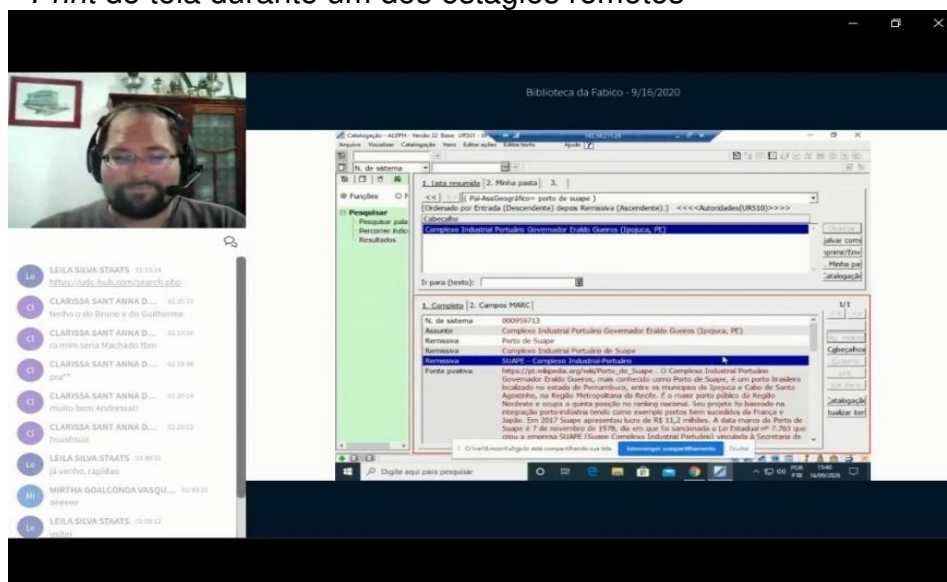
Print de tela durante um dos estágios remotos

Biblioteca da Fabico - 9/16/2020

LEILA SILVA STAATS 01:33:24
https://udc-hub.com/search.php

CLARISSA SANT ANNA D... 01:35:13
tenho o do Bruno e do Guilherme

CLARISSA SANT ANNA D... 02:19:36
ra mim seria Machado tbm

CLARISSA SANT ANNA D... 02:19:36
pra**

CLARISSA SANT ANNA D... 02:20:14
muito bem Andressa!!

CLARISSA SANT ANNA D... 02:20:22
hsuahsua

LEILA SILVA STAATS 02:49:15
já venho, rapidao

NIRTHA GOALCONDA VASQU... 02:49:22
eeeeee

LEILA SILVA STAATS 02:59:12
voltei

Catalogação - ALEPH - Versão 22 Base URS01 - UFRGS
Arquivo Visualizar Catalogação Itens Editar ações Editar texto Ajuda

N. de sistema
Funções
Pesquisar
Pesquisar pala
Percorrer índic
Resultados

1. Lista resumida 2. Minha pasta 3.
<< ( Pal-AssGeográfico= porto de suape )
[Ordenado por Entrada (Descendente) depois Remissiva (Ascendente).] <<<<Autoridades(URS10)>>>>
Cabeçalho
Complexo Industrial Portuário Governador Eraldo Gueiros (Ipojuca, PE)

Ordenar
Salvar com
Imprimir/Env
Minha pa
Catalogação

Ir para (texto):

1. Completo 2. Campos MARC
1/1

| | |
|---|---|
| N. de sistema | 000959713 |
| Assunto | Complexo Industrial Portuário Governador Eraldo Gueiros (Ipojuca, PE) |
| Remissiva | Porto de Suape |
| Remissiva | Complexo Industrial Portuário de Suape |
| Remissiva | SUAPE - Complexo Industrial-Portuário |
| Fonte positiva | https://pt.wikipedia.org/wiki/Porto_de_Suape . O Complexo Industrial Portuário Governador Eraldo Gueiros, mais conhecido como Porto de Suape, é um porto brasileiro localizado no estado de Pernambuco, entre os municípios do Ipojuca e Cabo de Santo Agostinho, na Região Metropolitana do Recife. É o maior porto público da Região Nordeste e ocupa a quinta posição no ranking nacional. Seu projeto foi baseado na integração porto-indústria tendo como exemplo portos bem sucedidos da França e Japão. Em 2017 Suape apresentou lucro de R$ 11,2 milhões. A data marco do Porto de Suape é 7 de novembro de 1978, dia em que foi sancionada a Lei Estadual nº 7.763 que criou a empresa SUAPE (Suape Complexo Industrial Portuário) vinculada à Secretaria de |

Cabeçalhos
Editar
Catalogação
Atualizar iten

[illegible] está compartilhando sua tela. Interromper compartilhamento Ocultar

Digite aqui para pesquisar
POR PTB 15:40 16/09/2020